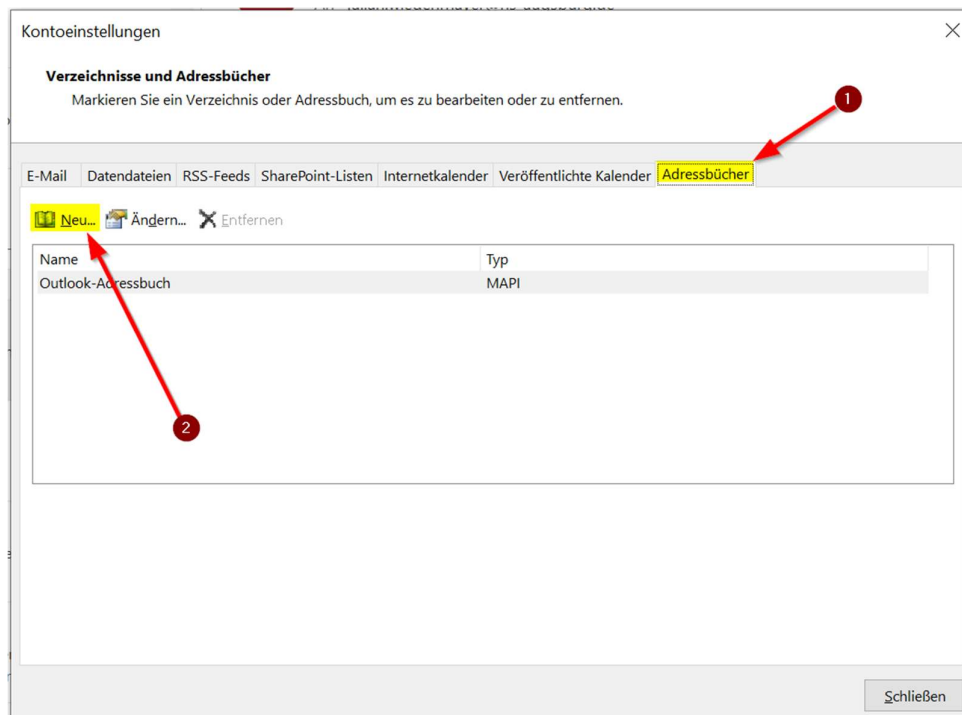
Kontoeinstellungen

Verzeichnisse und Adressbücher

Markieren Sie ein Verzeichnis oder Adressbuch, um es zu bearbeiten oder zu entfernen.

1

E-Mail | Datendateien | RSS-Feeds | SharePoint-Listen | Internetkalender | Veröffentlichte Kalender | Adressbücher

Neu... Ändern... Entfernen

| Name | Typ |
|---|---|
| Outlook-Adressbuch | MAPI |

2

Schließen